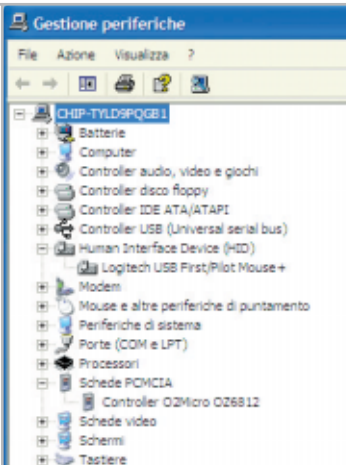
Gestione periferiche

File Azione Visualizza ?

CHIP-TYLD9PQGB1
Batterie
Computer
Controller audio, video e giochi
Controller disco floppy
Controller IDE ATA/ATAPI
Controller USB (Universal serial bus)
Human Interface Device (HID)
Logitech USB First/Pilot Mouse+
Modem
Mouse e altre periferiche di puntamento
Periferiche di sistema
Porte (COM e LPT)
Processori
Schede PCMCIA
Controller O2Micro OZ6812
Schede video
Schermi
Tastiere